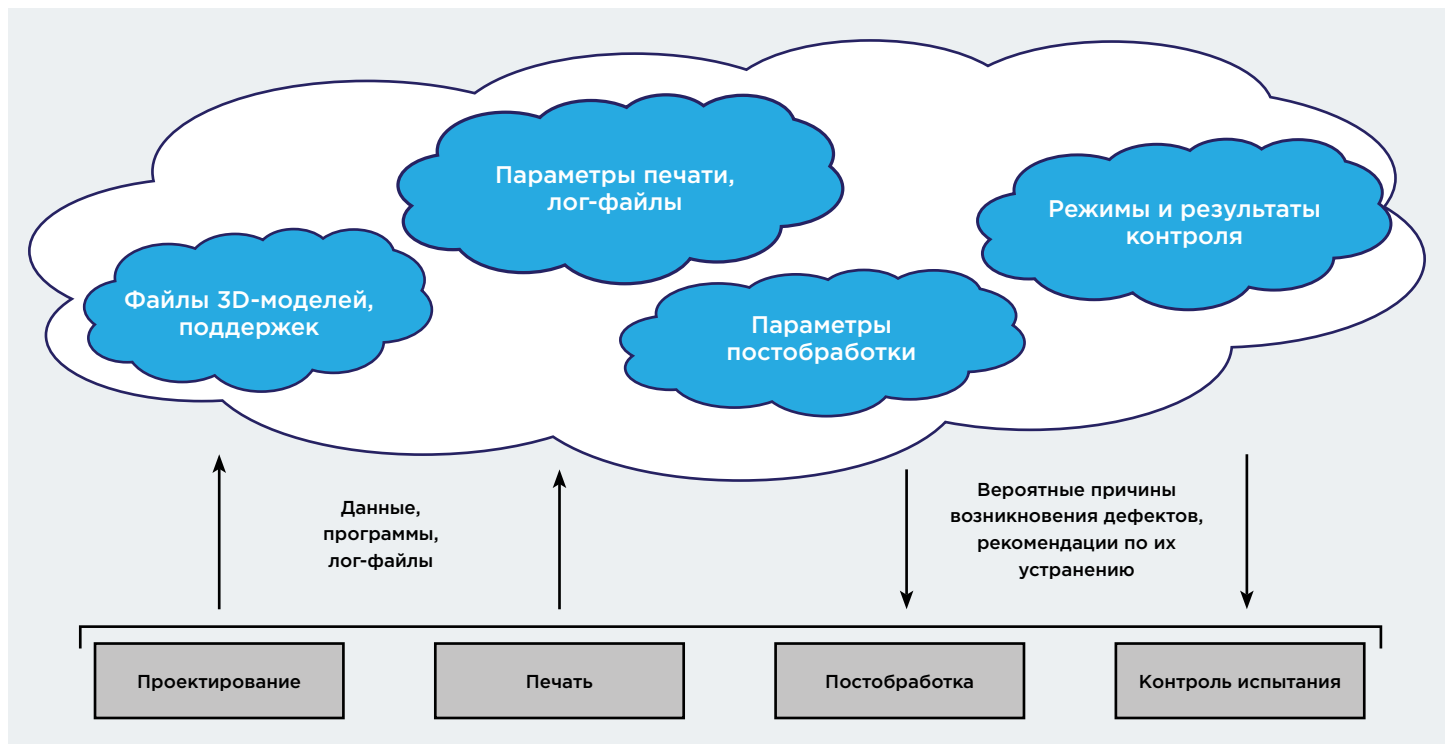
Параметры печати, лог-файлы

Режимы и результаты контроля

Файлы 3D-моделей, поддержек

Параметры постобработки

Данные, программы, лог-файлы

Вероятные причины возникновения дефектов, рекомендации по их устранению

Проектирование

Печать

Постобработка

Контроль испытания